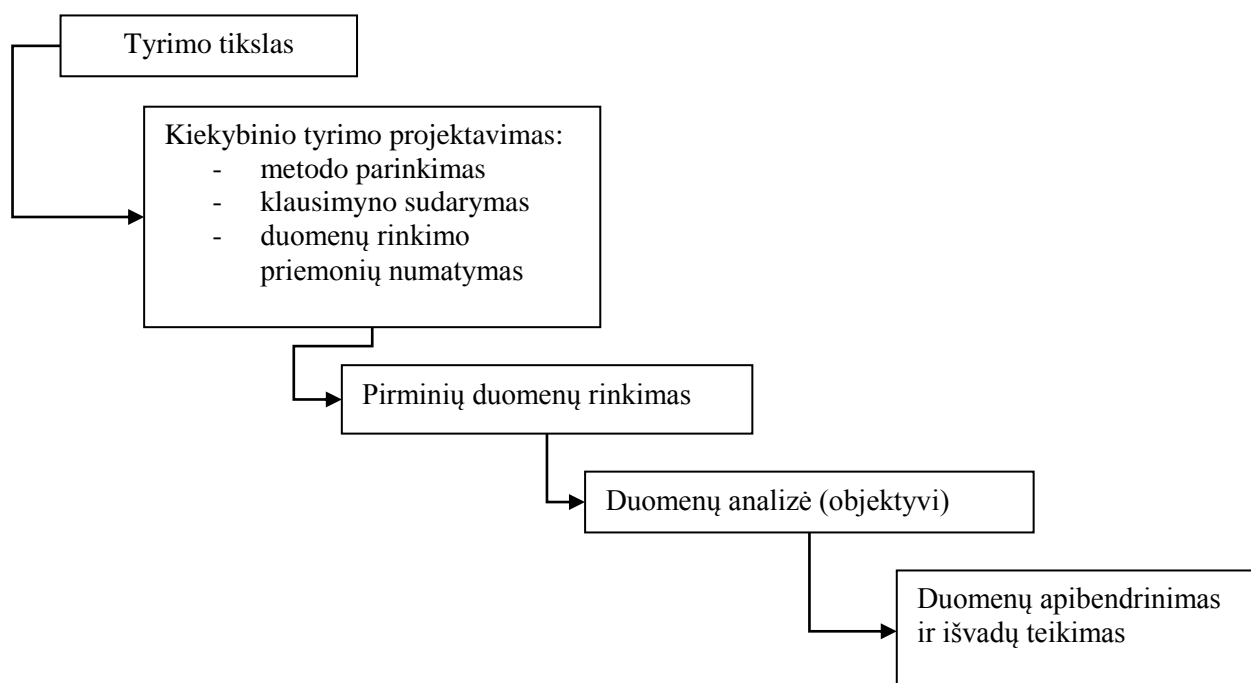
Tyrimo tikslas

Kiekybinio tyrimo projektavimas:
- metodo parinkimas
- klausimyno sudarymas
- duomenų rinkimo priemonių numatymas

Pirminių duomenų rinkimas

Duomenų analizė (objektyvi)

Duomenų apibendrinimas ir išvadų teikimas